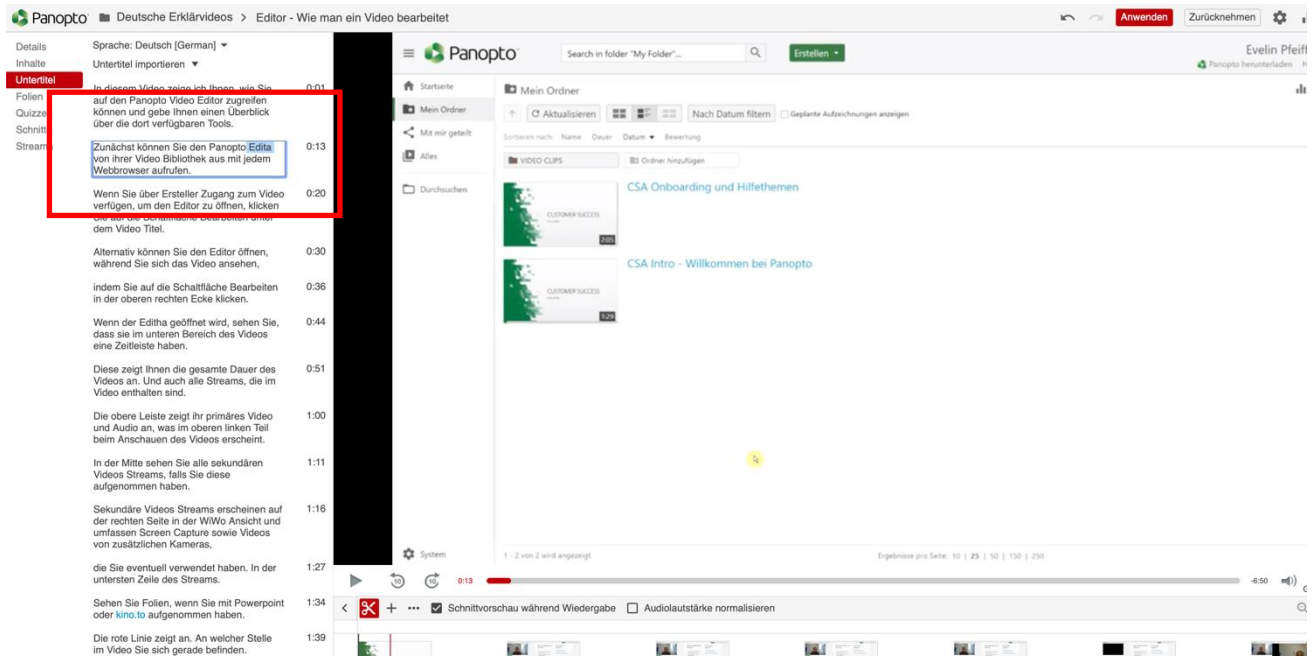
Panopto Deutsche Erklärvideos > Editor - Wie man ein Video bearbeitet

Anwenden Zurücknehmen

Details
Inhalte
Untertitel
Folien
Quizze
Schnitt
Stream

Sprache: Deutsch [German]
Untertitel importieren

In diesem Video zeige ich Ihnen, wie Sie auf den Panopto Video Editor zugreifen können und gebe Ihnen einen Überblick über die dort verfügbaren Tools. 0:01

Zunächst können Sie den Panopto Edita von ihrer Video Bibliothek aus mit jedem Webbrowser aufrufen. 0:13

Wenn Sie über Ersteller Zugang zum Video verfügen, um den Editor zu öffnen, klicken Sie auf die Schaltfläche Bearbeiten unter dem Video Titel. 0:20

Alternativ können Sie den Editor öffnen, während Sie sich das Video ansehen, 0:30

indem Sie auf die Schaltfläche Bearbeiten in der oberen rechten Ecke klicken. 0:36

Wenn der Editha geöffnet wird, sehen Sie, dass sie im unteren Bereich des Videos eine Zeitleiste haben. 0:44

Diese zeigt Ihnen die gesamte Dauer des Videos an. Und auch alle Streams, die im Video enthalten sind. 0:51

Die obere Leiste zeigt ihr primäres Video und Audio an, was im oberen linken Teil beim Anschauen des Videos erscheint. 1:00

In der Mitte sehen Sie alle sekundären Videos Streams, falls Sie diese aufgenommen haben. 1:11

Sekundäre Videos Streams erscheinen auf der rechten Seite in der WiWo Ansicht und umfassen Screen Capture sowie Videos von zusätzlichen Kameras, 1:16

die Sie eventuell verwendet haben. In der untersten Zeile des Streams. 1:27

Sehen Sie Folien, wenn Sie mit Powerpoint oder kino.to aufgenommen haben. 1:34

Die rote Linie zeigt an. An welcher Stelle im Video Sie sich gerade befinden. 1:39

Panopto Search in folder "My Folder"... Erstellen Evelin Pfeif
Panopto herunterladen
Startseite
Mein Ordner
Mit mir geteilt
Alles
Durchsuchen
Mein Ordner
Aktualisieren Nach Datum filtern Geplante Aufzeichnungen anzeigen
Sortieren nach: Name Dauer Datum Bewertung
VIDEO CLIPS Ordner hinzufügen
CUSTOMER SUCCESS 2:05
CSA Onboarding und Hilfethemen
CUSTOMER SUCCESS 1:29
CSA Intro - Willkommen bei Panopto
System
1 - 2 von 2 wird angezeigt
Ergebnisse pro Seite: 10 | 25 | 50 | 150 | 250

0:13 -6:50
Schnittvorschau während Wiedergabe Audiolautstärke normalisieren